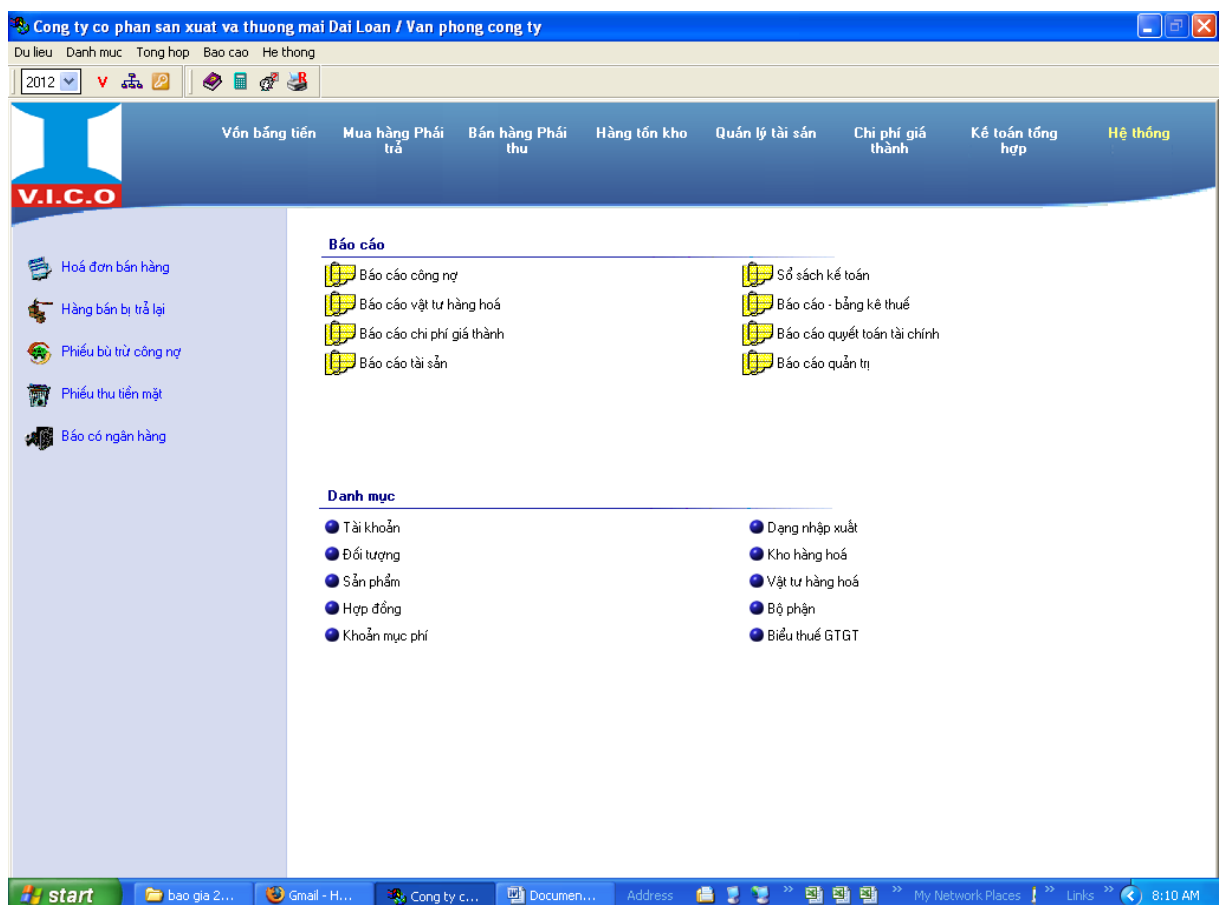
Cong ty co phan san xuat va thuong mai Dai Loan / Van phong cong ty

Du lieu Danh muc Tong hop Bao cao He thong

2012 V

V.I.C.O

Vốn bằng tiền Mua hàng Phải trả Bán hàng Phải thu Hàng tồn kho Quản lý tài sản Chi phí giá thành Kế toán tổng hợp Hệ thống

Hoá đơn bán hàng
Hàng bán bị trả lại
Phiếu bù trừ công nợ
Phiếu thu tiền mặt
Báo có ngân hàng

Báo cáo

Báo cáo công nợ
Báo cáo vật tư hàng hoá
Báo cáo chi phí giá thành
Báo cáo tài sản

Sổ sách kế toán
Báo cáo - bảng kê thuế
Báo cáo quyết toán tài chính
Báo cáo quản trị

Danh mục

Tài khoản
Đối tượng
Sản phẩm
Hợp đồng
Khoản mục phí

Dạng nhập xuất
Kho hàng hoá
Vật tư hàng hoá
Bộ phận
Biểu thuế GTGT

start bao gia 2... Gmail - H... Cong ty c... Documen... Address My Network Places Links 8:10 AM